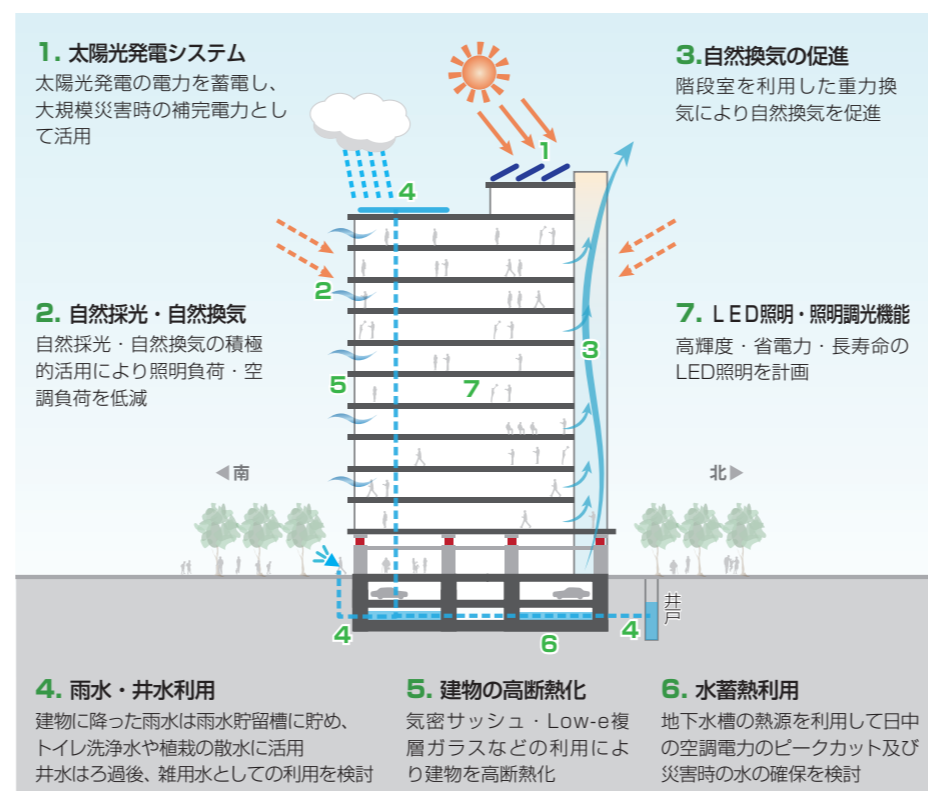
1. 太陽光発電システム
太陽光発電の電力を蓄電し、大規模災害時の補完電力として活用

3. 自然換気の促進
階段室を利用した重力換気により自然換気を促進

2. 自然採光・自然換気
自然採光・自然換気の積極的活用により照明負荷・空調負荷を低減

7. LED照明・照明調光機能
高輝度・省電力・長寿命のLED照明を計画

1
4
2
3
5
7
◀南
北▶
井戸
4
6
4

4. 雨水・井水利用
建物に降った雨水は雨水貯留槽に貯め、トイレ洗浄水や植栽の散水に活用
井水はろ過後、雑用水としての利用を検討

5. 建物の高断熱化
気密サッシュ・Low-e複層ガラスなどの利用により建物を高断熱化

6. 水蓄熱利用
地下水槽の熱源を利用して日中の空調電力のピークカット及び災害時の水の確保を検討